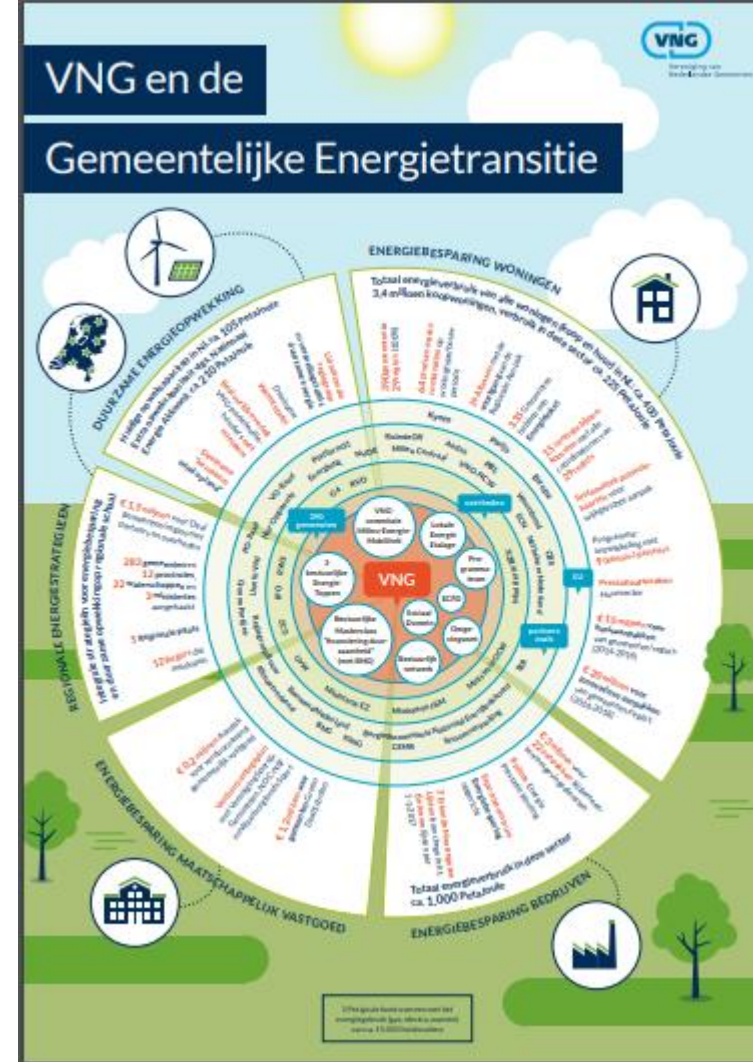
VNG en de

Gemeentelijke Energietransitie

VNG
Vereniging van Nederlandse Gemeenten

DUURZAME ENERGIEOPWEKKING

ENERGIEBESPARING WONINGEN

Totaal energieverbruik van alle woningen (koop en huur) in NL: ca. 400 PetaJoule
3,4 miljoen koopwoningen, verbruik in deze sector ca. 225 PetaJoule

REGIONALE ENERGIESTRATEGIEEN

€ 3,5 miljoen

283 gemeenten

12 provincies

22 waterschappen

30 regio's

ENERGIEBESPARING MAATSCHAPPELIJK VASTGOED

€ 0,2 miljoen

€ 1,2 miljoen

ENERGIEBESPARING BEDRIJVEN

Totaal energieverbruik in deze sector ca. 1.000 PetaJoule

€ 20 miljoen

€ 3,5 miljoen

VNG

VNG-commissie Milieu Energie Mobiliteit

Lokale Energie Dialoge

Programmateam

ECRB

Bestuurlijke Monitor

Sociaal Domein

Omgevingswet

Bestuurlijk netwerk

3 bestuurlijke Energie-Tafels

Bestuurlijke Maatschappelijk Agenda

280 gemeenten

partners

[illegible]